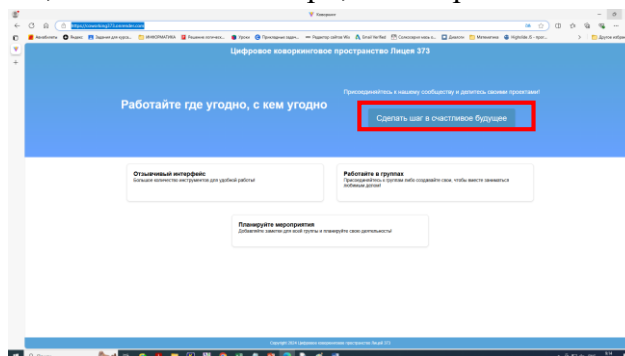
Цифровое коворкинговое пространство Лицея 373

Работайте где угодно, с кем угодно

Присоединяйтесь к нашему сообществу и делитесь своими проектами!

Сделать шаг в счастливое будущее

Отзывчивый интерфейс
Большое количество инструментов для удобной работы!

Работайте в группах
Присоединяйтесь в группам либо создавайте свои, чтобы вместе заниматься любимым делом!

Планируйте мероприятия
Добавляйте заметки для всей группы и планируйте свою деятельность!

Copyright 2024 Цифровое коворкинговое пространство Лицей 373